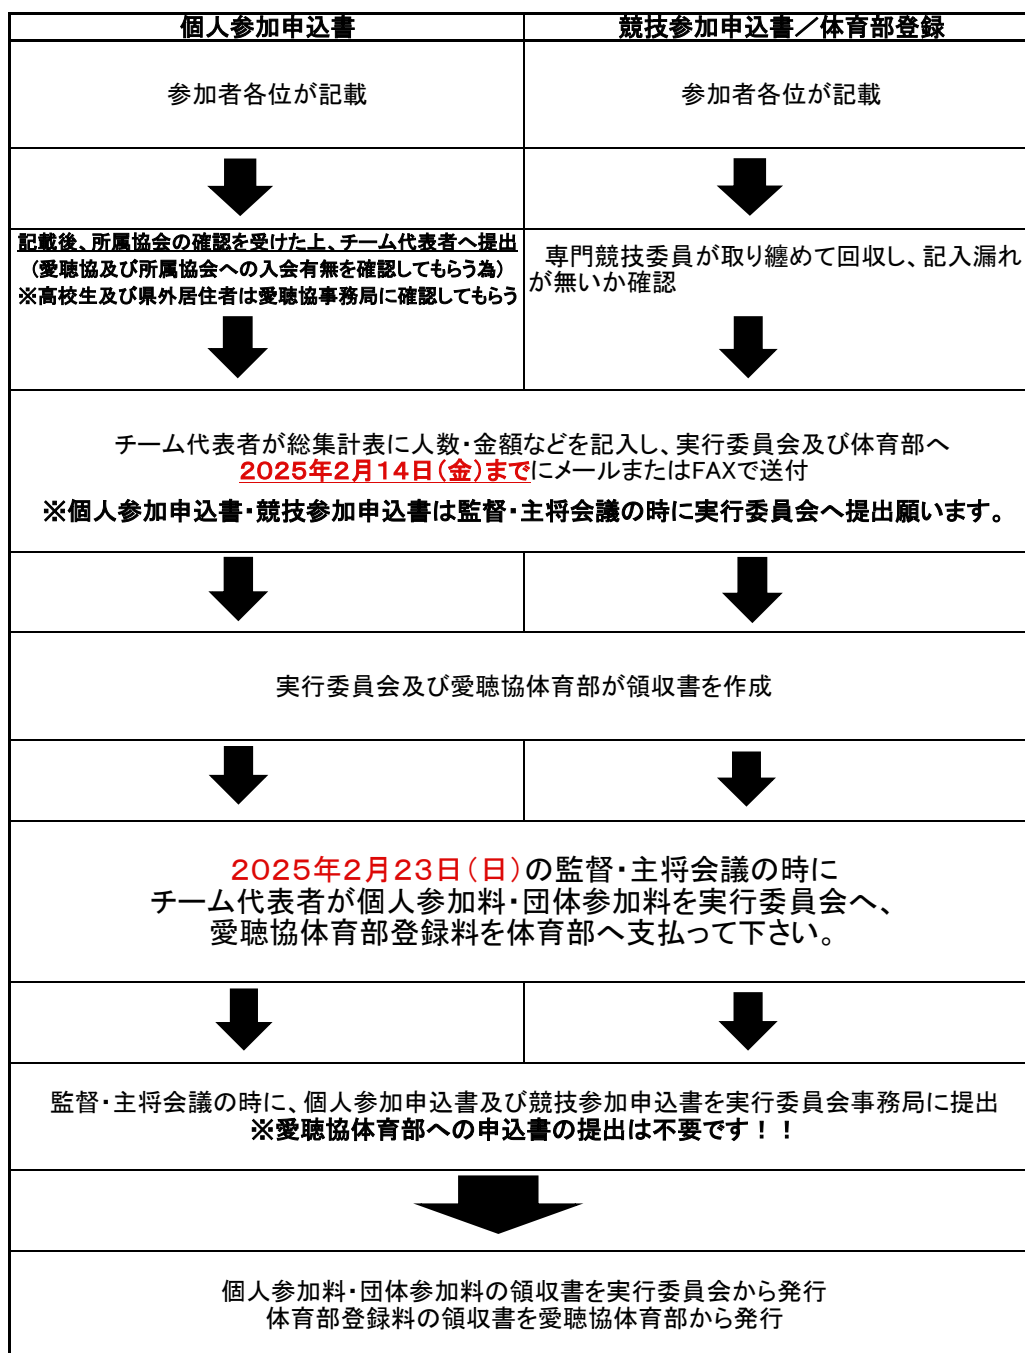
| 個人参加申込書 | 競技参加申込書／体育部登録 |
|---|---|
| 参加者各位が記載 | 参加者各位が記載 |
| 記載後、所属協会の確認を受けた上、チーム代表者へ提出 （愛聴協及び所属協会への入会有無を確認してもらう為） ※高校生及び県外居住者は愛聴協事務局に確認してもらう | 専門競技委員が取り纏めて回収し、記入漏れが無いか確認 |

チーム代表者が総集計表に人数・金額などを記入し、実行委員会及び体育部へ2025年2月14日（金）までにメールまたはFAXで送付
※個人参加申込書・競技参加申込書は監督・主将会議の時に実行委員会へ提出願います。

実行委員会及び愛聴協体育部が領収書を作成

2025年2月23日（日）の監督・主将会議の時に
チーム代表者が個人参加料・団体参加料を実行委員会へ、
愛聴協体育部登録料を体育部へ支払って下さい。

監督・主将会議の時に、個人参加申込書及び競技参加申込書を実行委員会事務局に提出
※愛聴協体育部への申込書の提出は不要です！！

個人参加料・団体参加料の領収書を実行委員会から発行
体育部登録料の領収書を愛聴協体育部から発行